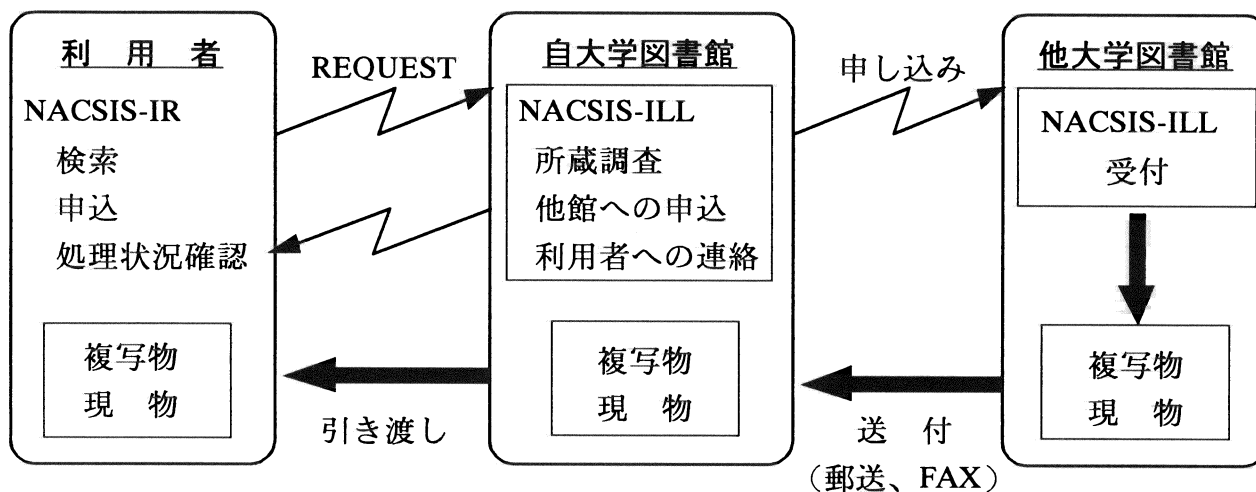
利用者

NACSIS-IR
検索
申込
処理状況確認

複写物
現物

REQUEST

自大学図書館

NACSIS-ILL
所蔵調査
他館への申込
利用者への連絡

複写物
現物

引き渡し

申し込み

他大学図書館

NACSIS-ILL
受付

複写物
現物

送付
（郵送、FAX）